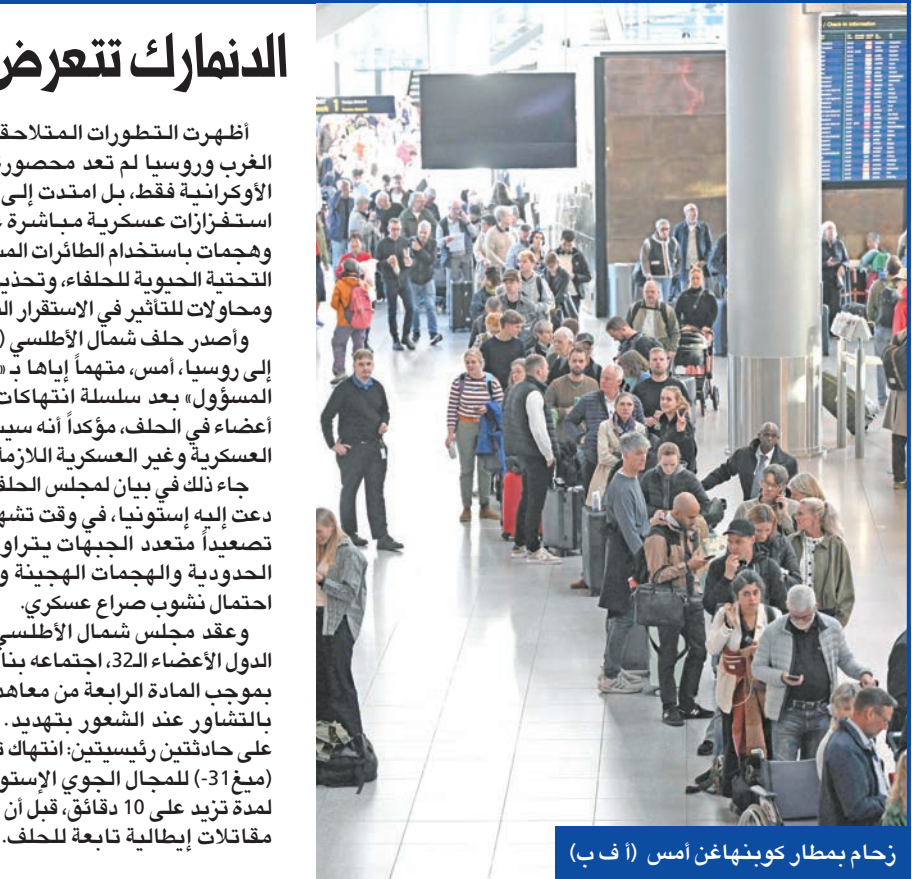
الدنمارك تتعرض

أظهرت التطورات المتلاحقة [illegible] الغرب وروسيا لم تعد محصور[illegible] الأوكرانية فقط، بل امتدت إلى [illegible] استفزازات عسكرية مباشرة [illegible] وهجمات باستخدام الطائرات المس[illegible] التحتية الحيوية للحلفاء، وتحذي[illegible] ومحاولات للتأثير في الاستقرار ال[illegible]

وأصدر حلف شمال الأطلسي ([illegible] إلى روسيا، أمس، متهماً إياها بـ « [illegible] المسؤول» بعد سلسلة انتهاكات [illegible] أعضاء في الحلف، مؤكداً أنه سي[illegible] العسكرية وغير العسكرية اللازم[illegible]

جاء ذلك في بيان لمجلس الحلف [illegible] دعت إليه إستونيا، في وقت تشه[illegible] تصعيداً متعدد الجبهات يتراو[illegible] الحدودية والهجمات الهجينة و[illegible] احتمال نشوب صراع عسكري.

وعقد مجلس شمال الأطلسي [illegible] الدول الأعضاء الـ32، اجتماعه بنا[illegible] بموجب المادة الرابعة من معاهد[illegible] بالتشاور عند الشعور بتهديد. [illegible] على حادثتين رئيسيتين: انتهاك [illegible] (ميغ 31-) للمجال الجوي الإستو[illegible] لمدة تزيد على 10 دقائق، قبل أن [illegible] مقاتلات إيطالية تابعة للحلف.

Check-in information

زحام بمطار كوبنهاغن أمس (أ ف ب)